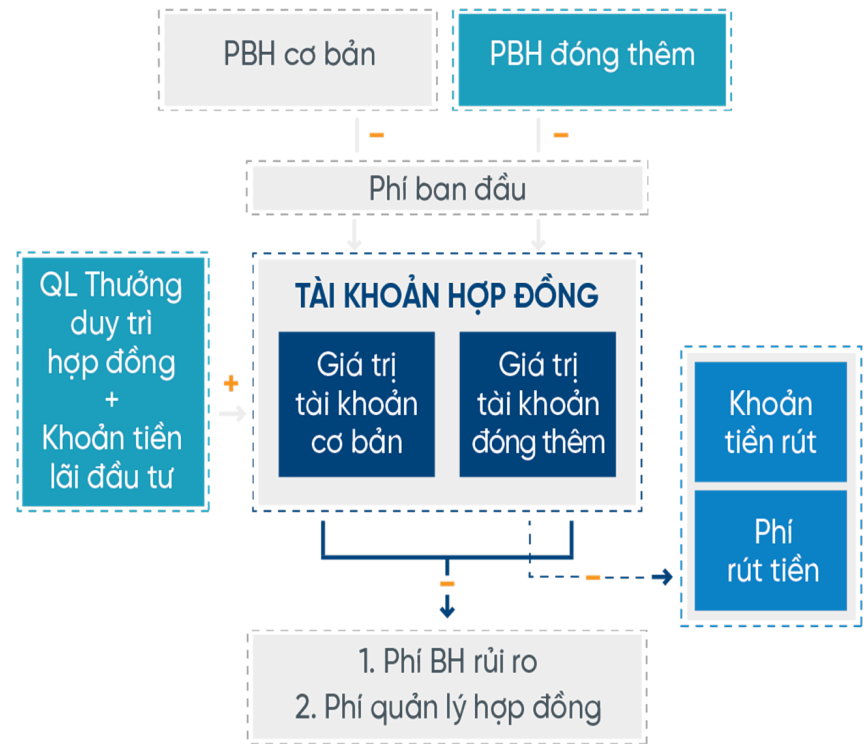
PBH cơ bản

PBH đóng thêm

–

–

Phí ban đầu

QL Thưởng duy trì hợp đồng + Khoản tiền lãi đầu tư

+

TÀI KHOẢN HỢP ĐỒNG

Giá trị tài khoản cơ bản

Giá trị tài khoản đóng thêm

Khoản tiền rút

Phí rút tiền

–

–

1. Phí BH rủi ro
2. Phí quản lý hợp đồng